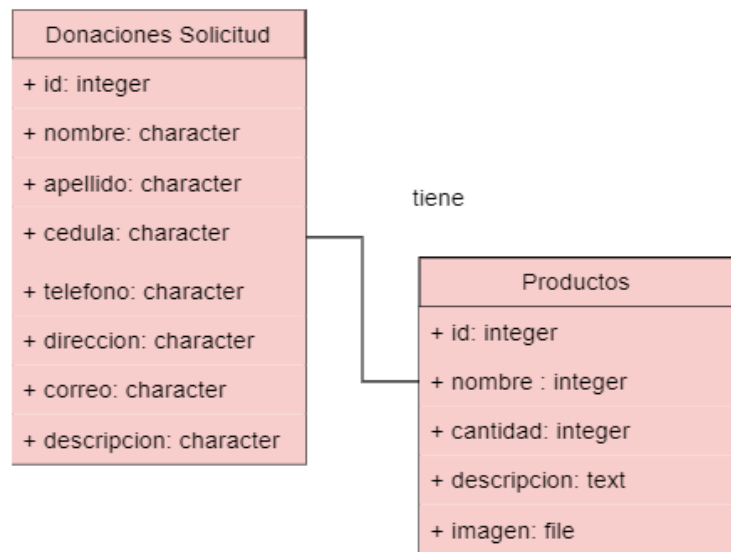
Donaciones Solicitud

+ id: integer

+ nombre: character

+ apellido: character

+ cedula: character

+ telefono: character

+ direccion: character

+ correo: character

+ descripcion: character

tiene

Productos

+ id: integer

+ nombre : integer

+ cantidad: integer

+ descripcion: text

+ imagen: file